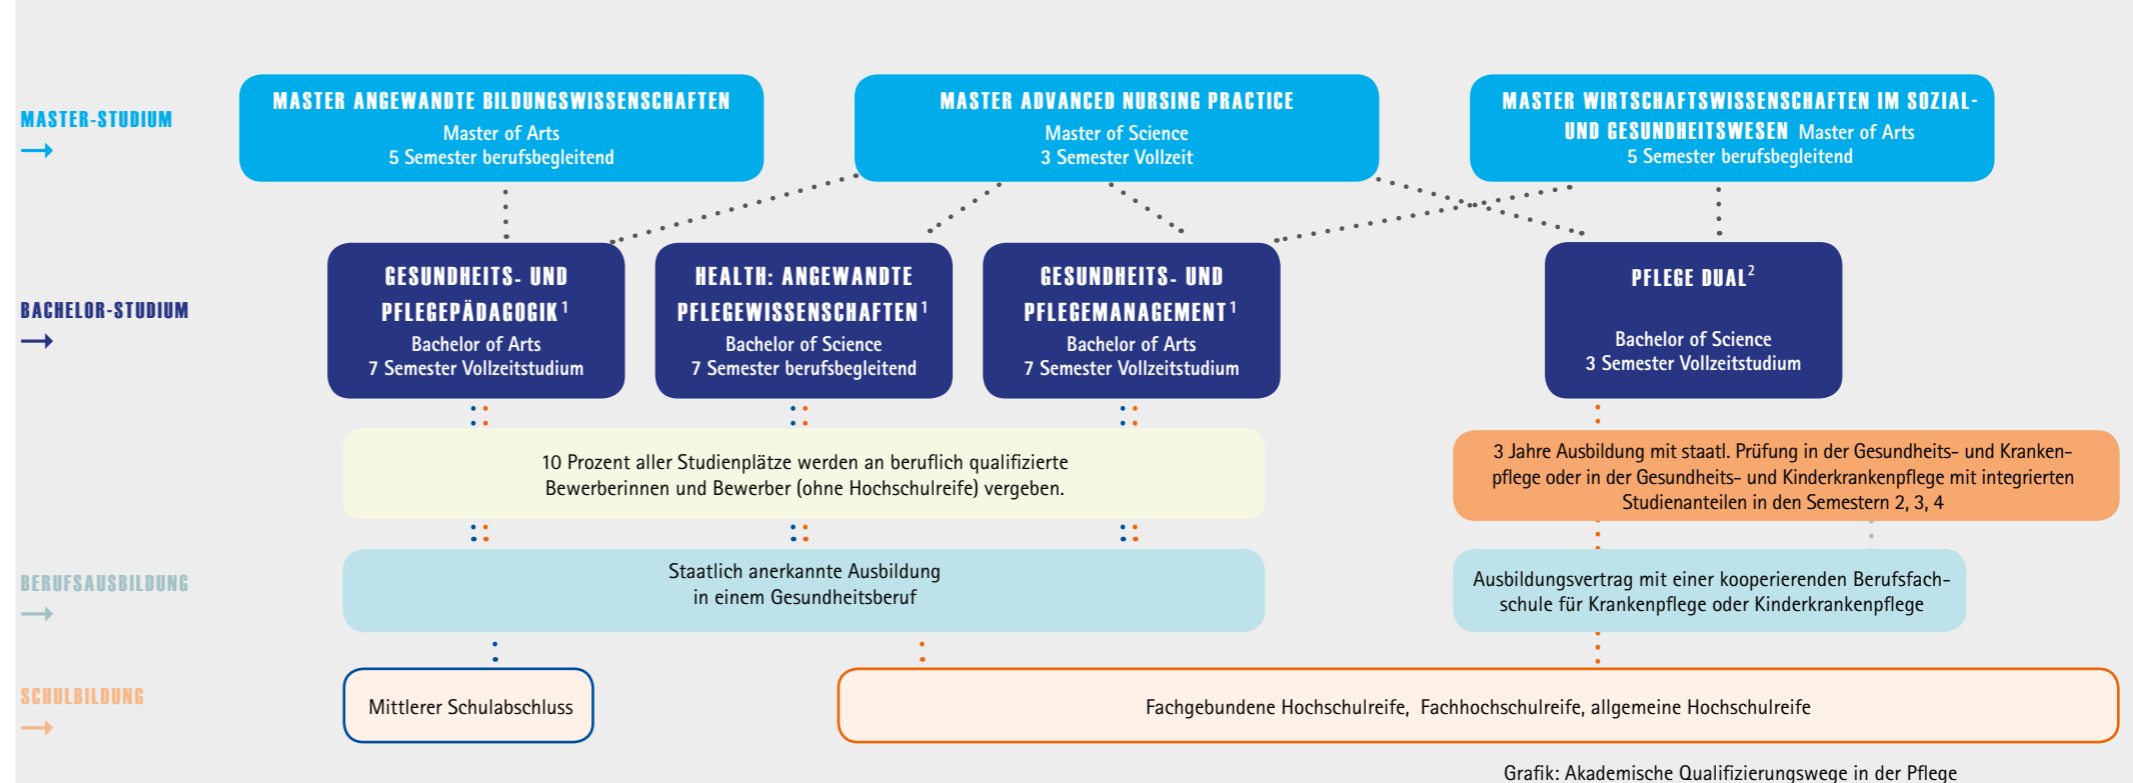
MASTER-STUDIUM
→

MASTER ANGEWANDTE BILDUNGSWISSENSCHAFTEN
Master of Arts
5 Semester berufsbegleitend

MASTER ADVANCED NURSING PRACTICE
Master of Science
3 Semester Vollzeit

MASTER WIRTSCHAFTSWISSENSCHAFTEN IM SOZIAL- UND GESUNDHEITSWESEN Master of Arts
5 Semester berufsbegleitend

BACHELOR-STUDIUM
→

GESUNDHEITS- UND PFLEGEPÄDAGOGIK$^1$
Bachelor of Arts
7 Semester Vollzeitstudium

HEALTH: ANGEWANDTE PFLEGEWISSENSCHAFTEN$^1$
Bachelor of Science
7 Semester berufsbegleitend

GESUNDHEITS- UND PFLEGEMANAGEMENT$^1$
Bachelor of Arts
7 Semester Vollzeitstudium

PFLEGE DUAL$^2$
Bachelor of Science
3 Semester Vollzeitstudium

10 Prozent aller Studienplätze werden an beruflich qualifizierte Bewerberinnen und Bewerber (ohne Hochschulreife) vergeben.

3 Jahre Ausbildung mit staatl. Prüfung in der Gesundheits- und Krankenpflege oder in der Gesundheits- und Kinderkrankenpflege mit integrierten Studienanteilen in den Semestern 2, 3, 4

BERUFSAUSBILDUNG
→

Staatlich anerkannte Ausbildung in einem Gesundheitsberuf

Ausbildungsvertrag mit einer kooperierenden Berufsfachschule für Krankenpflege oder Kinderkrankenpflege

SCHULBILDUNG
→

Mittlerer Schulabschluss

Fachgebundene Hochschulreife, Fachhochschulreife, allgemeine Hochschulreife

Grafik: Akademische Qualifizierungswege in der Pflege